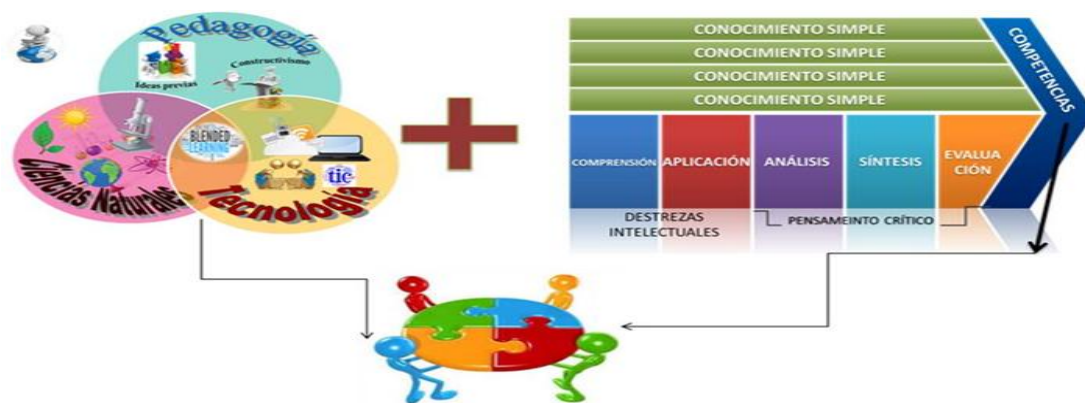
Pedagogía
Ideas previas
Constructivismo
Ciencias Naturales
BLENDED LEARNING
tic
Tecnología

CONOCIMIENTO SIMPLE
CONOCIMIENTO SIMPLE
CONOCIMIENTO SIMPLE
CONOCIMIENTO SIMPLE
COMPETENCIAS

| COMPRENSIÓN | APLICACIÓN | ANÁLISIS | SÍNTESIS | EVALUACIÓN |
|---|---|---|---|---|

DESTREZAS INTELECTUALES
PENSAMEINTO CRÍTICO